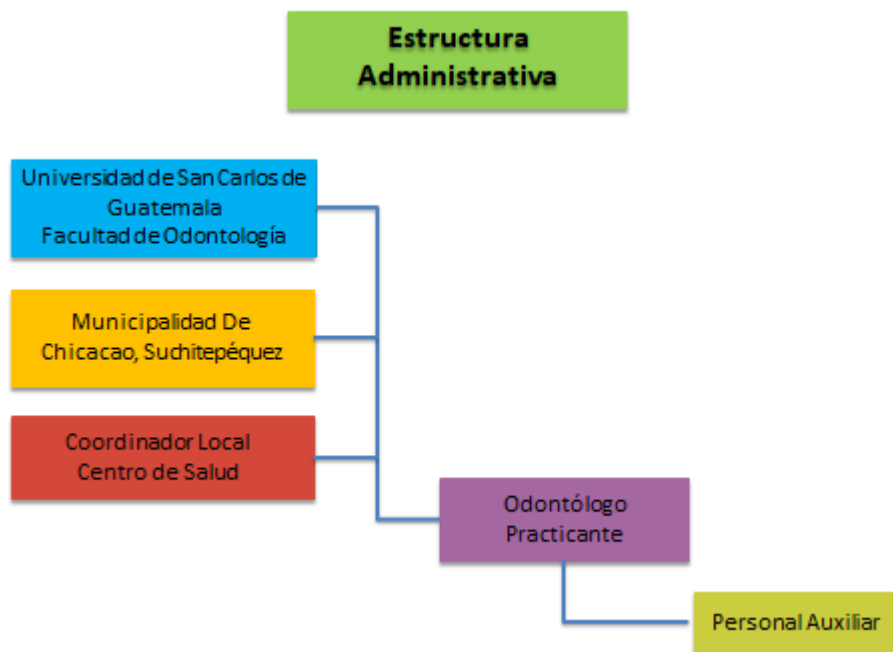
Estructura Administrativa

Universidad de San Carlos de Guatemala
Facultad de Odontología

Municipalidad De Chicacao, Suchitepéquez

Coordinador Local
Centro de Salud

Odontólogo Practicante

Personal Auxiliar